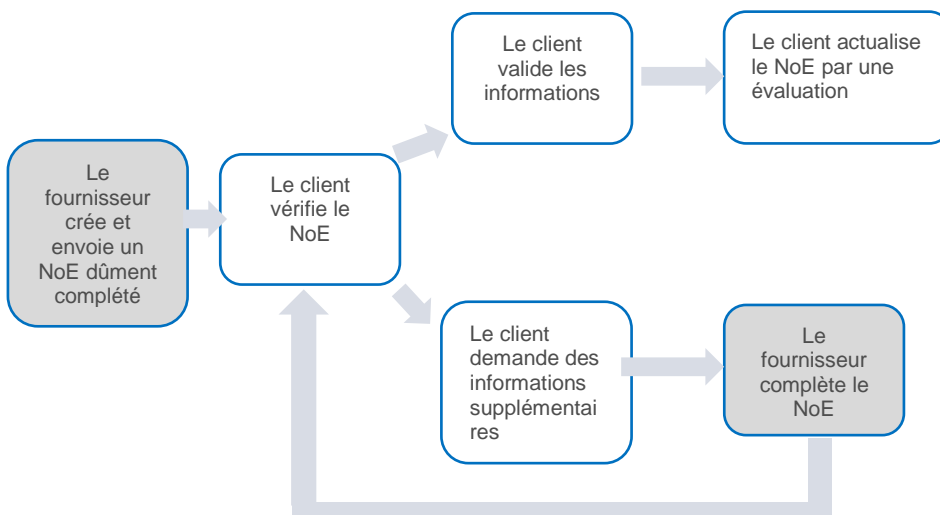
Le fournisseur crée et envoie un NoE dûment complété

Le client vérifie le NoE

Le client valide les informations

Le client actualise le NoE par une évaluation

Le client demande des informations supplémentaires

Le fournisseur complète le NoE